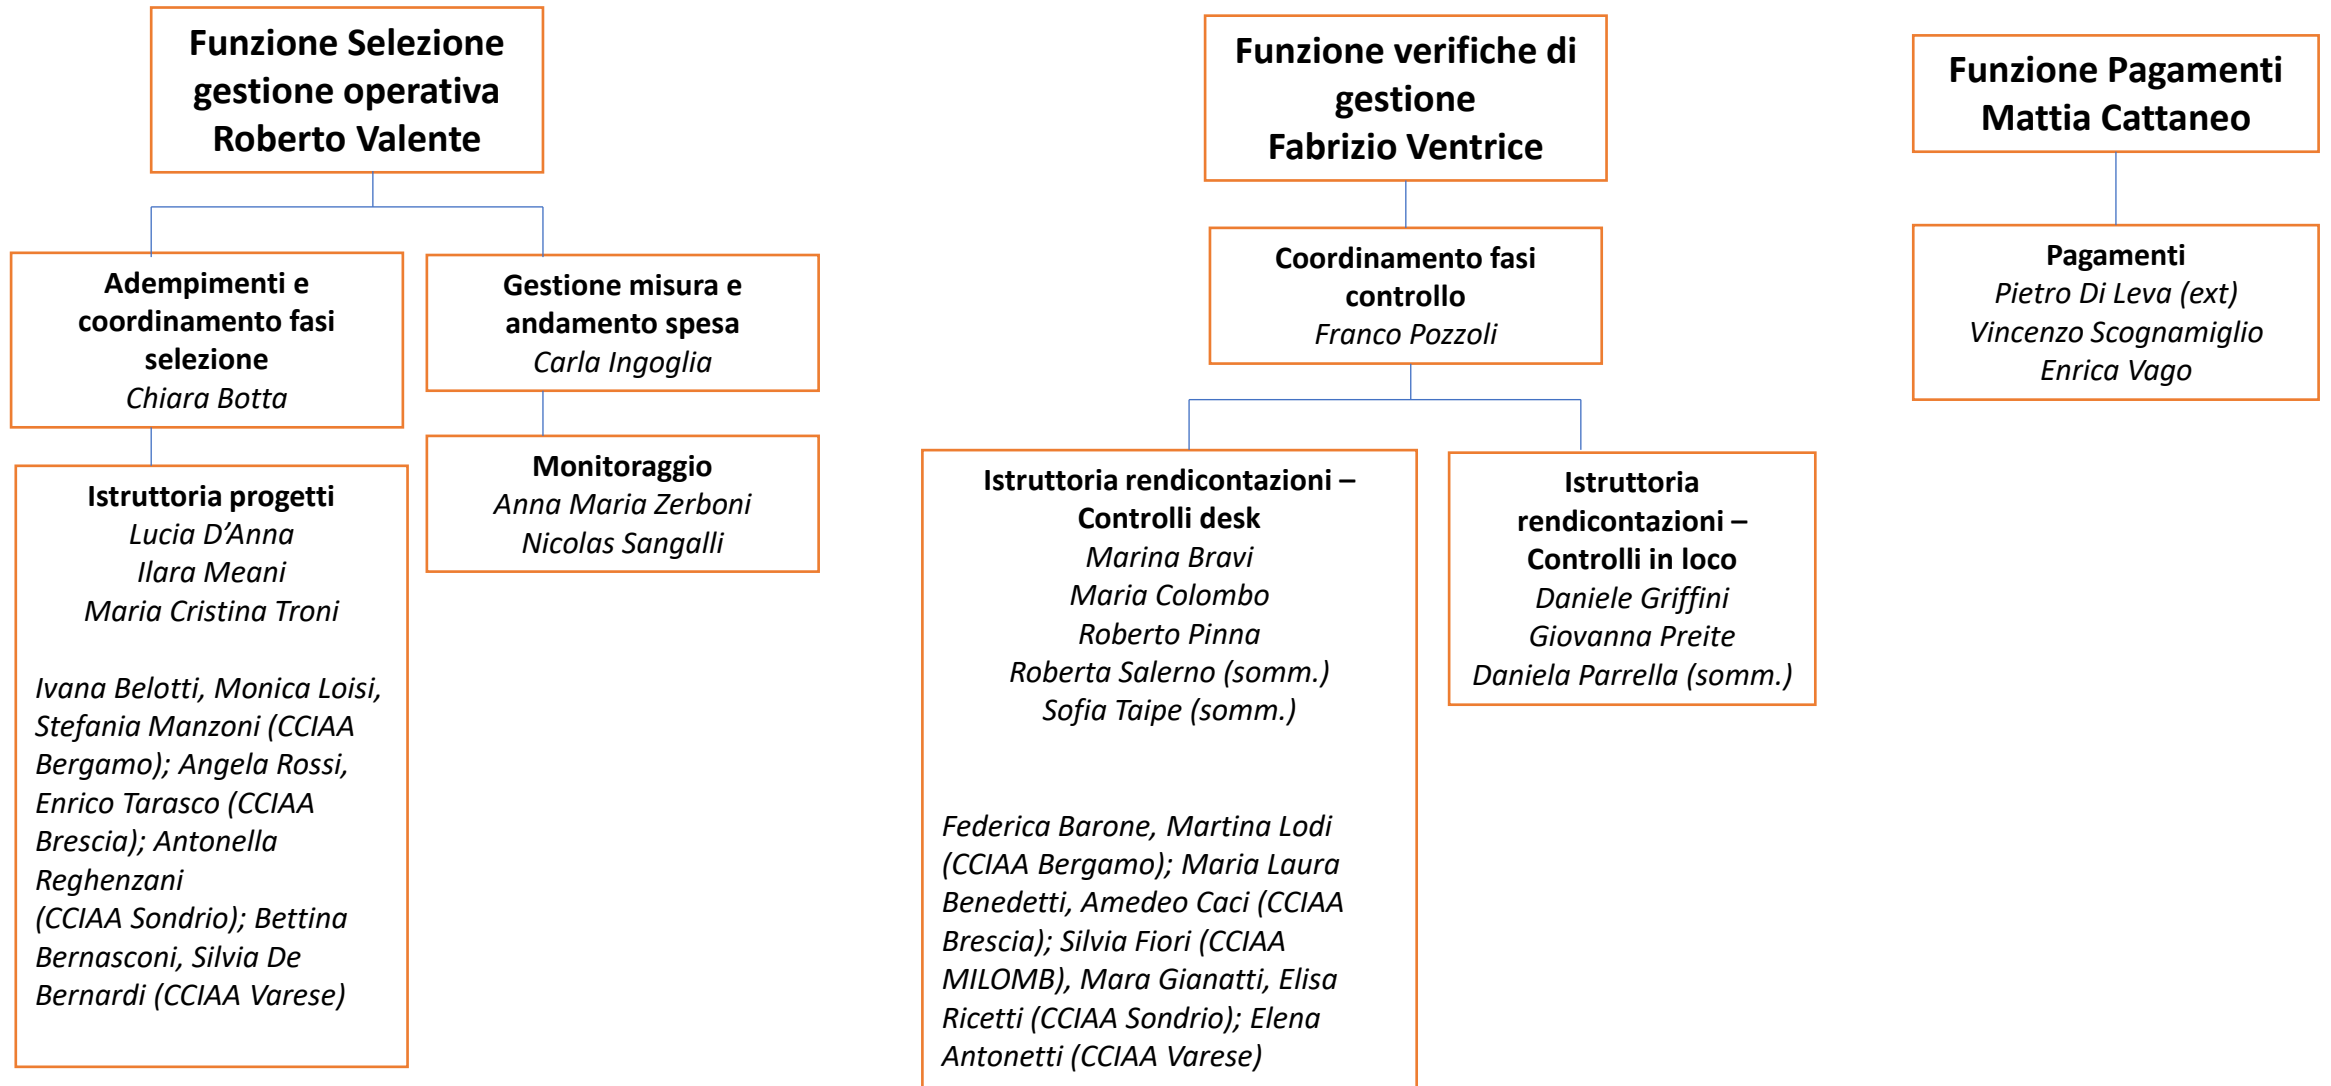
Funzione Selezione gestione operativa
Roberto Valente

Adempimenti e coordinamento fasi selezione
Chiara Botta

Istruttoria progetti
Lucia D’Anna
Ilara Meani
Maria Cristina Troni

Ivana Belotti, Monica Loisi, Stefania Manzoni (CCIAA Bergamo); Angela Rossi, Enrico Tarasco (CCIAA Brescia); Antonella Reghenzani (CCIAA Sondrio); Bettina Bernasconi, Silvia De Bernardi (CCIAA Varese)

Gestione misura e andamento spesa
Carla Ingoglia

Monitoraggio
Anna Maria Zerboni
Nicolas Sangalli

Funzione verifiche di gestione
Fabrizio Ventrice

Coordinamento fasi controllo
Franco Pozzoli

Istruttoria rendicontazioni – Controlli desk
Marina Bravi
Maria Colombo
Roberto Pinna
Roberta Salerno (somm.)
Sofia Taipe (somm.)

Federica Barone, Martina Lodi (CCIAA Bergamo); Maria Laura Benedetti, Amedeo Caci (CCIAA Brescia); Silvia Fiori (CCIAA MILOMB), Mara Gianatti, Elisa Ricetti (CCIAA Sondrio); Elena Antonetti (CCIAA Varese)

Istruttoria rendicontazioni – Controlli in loco
Daniele Griffini
Giovanna Preite
Daniela Parrella (somm.)

Funzione Pagamenti
Mattia Cattaneo

Pagamenti
Pietro Di Leva (ext)
Vincenzo Scognamiglio
Enrica Vago